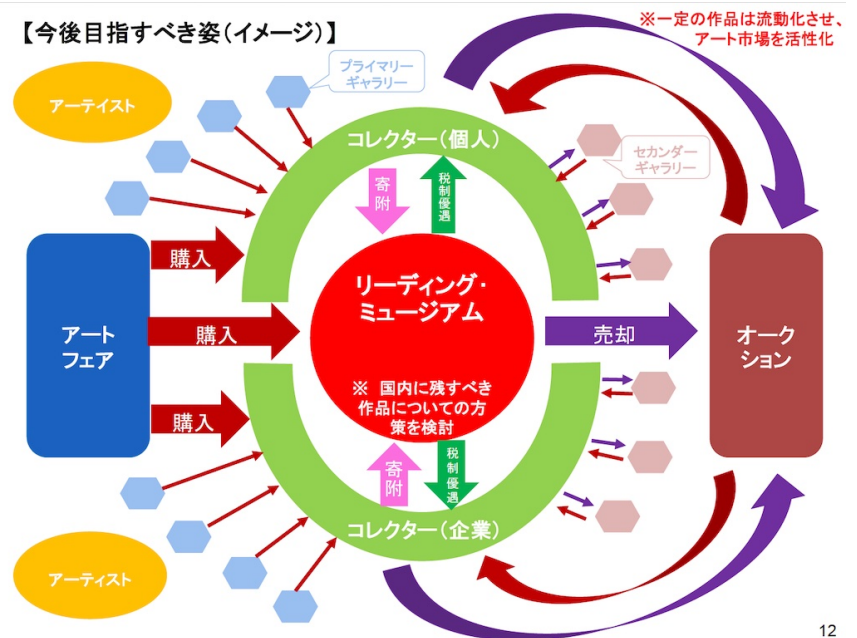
【今後目指すべき姿（イメージ）】

※一定の作品は流動化させ、アート市場を活性化

プライマリーギャラリー

アーティスト

コレクター（個人）

寄附

税制優遇

セカンダーギャラリー

アートフェア

購入

購入

購入

リーディング・ミュージアム

※ 国内に残すべき作品についての方策を検討

売却

オークション

寄附

税制優遇

コレクター（企業）

アーティスト

12